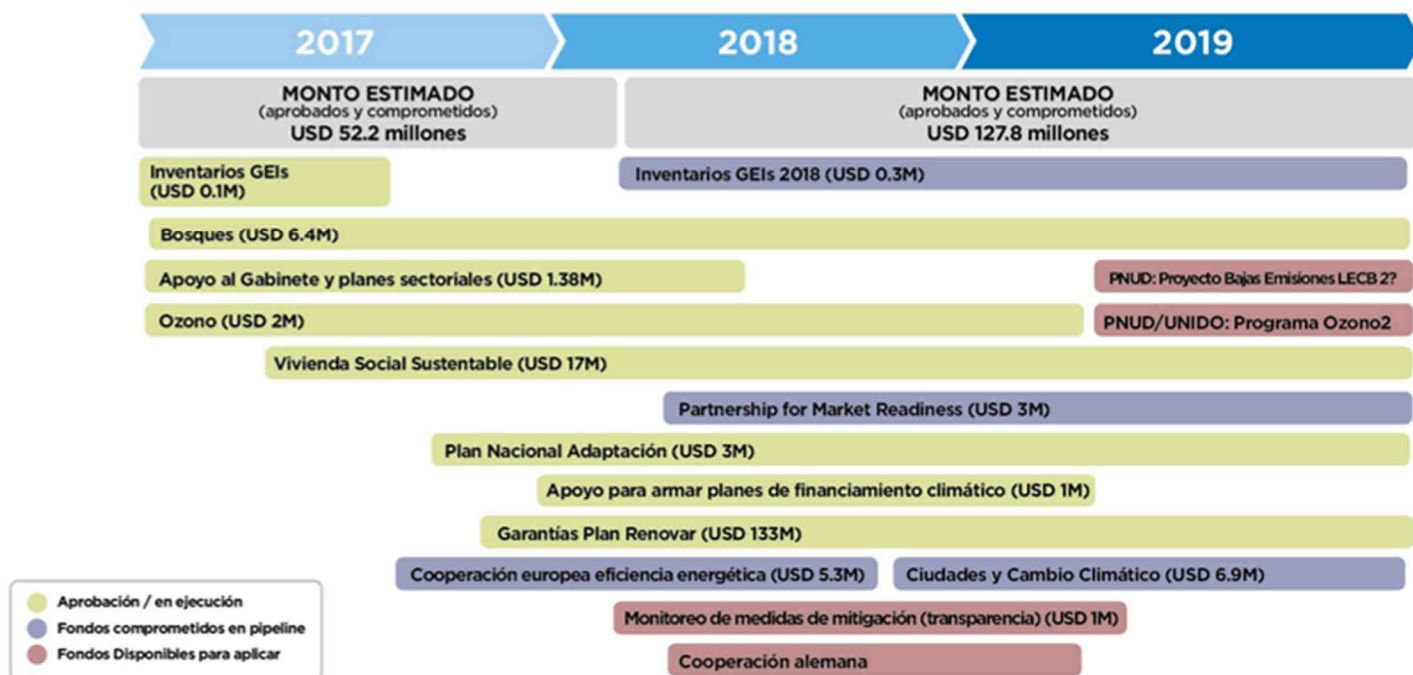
2017

2018

2019

MONTO ESTIMADO
(aprobados y comprometidos)
USD 52.2 millones

MONTO ESTIMADO
(aprobados y comprometidos)
USD 127.8 millones

Inventarios GEIs (USD 0.1M)

Inventarios GEIs 2018 (USD 0.3M)

Bosques (USD 6.4M)

Apoyo al Gabinete y planes sectoriales (USD 1.38M)

PNUD: Proyecto Bajas Emisiones LECB 2?

Ozono (USD 2M)

PNUD/UNIDO: Programa Ozono2

Vivienda Social Sustentable (USD 17M)

Partnership for Market Readiness (USD 3M)

Plan Nacional Adaptación (USD 3M)

Apoyo para armar planes de financiamiento climático (USD 1M)

Garantías Plan Renovar (USD 133M)

Cooperación europea eficiencia energética (USD 5.3M)

Ciudades y Cambio Climático (USD 6.9M)

Monitoreo de medidas de mitigación (transparencia) (USD 1M)

Cooperación alemana

Aprobación / en ejecución
Fondos comprometidos en pipeline
Fondos Disponibles para aplicar